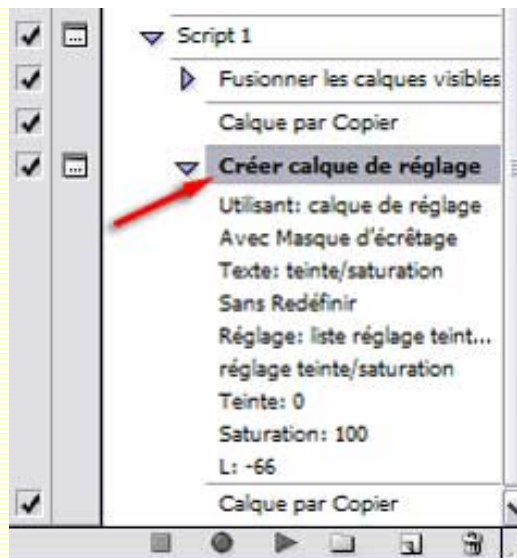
Script 1

Fusionner les calques visibles

Calque par Copier

Créer calque de réglage

Utilisant: calque de réglage

Avec Masque d'écrêtage

Texte: teinte/saturation

Sans Redéfinir

Réglage: liste réglage teint...

réglage teinte/saturation

Teinte: 0

Saturation: 100

L: -66

Calque par Copier